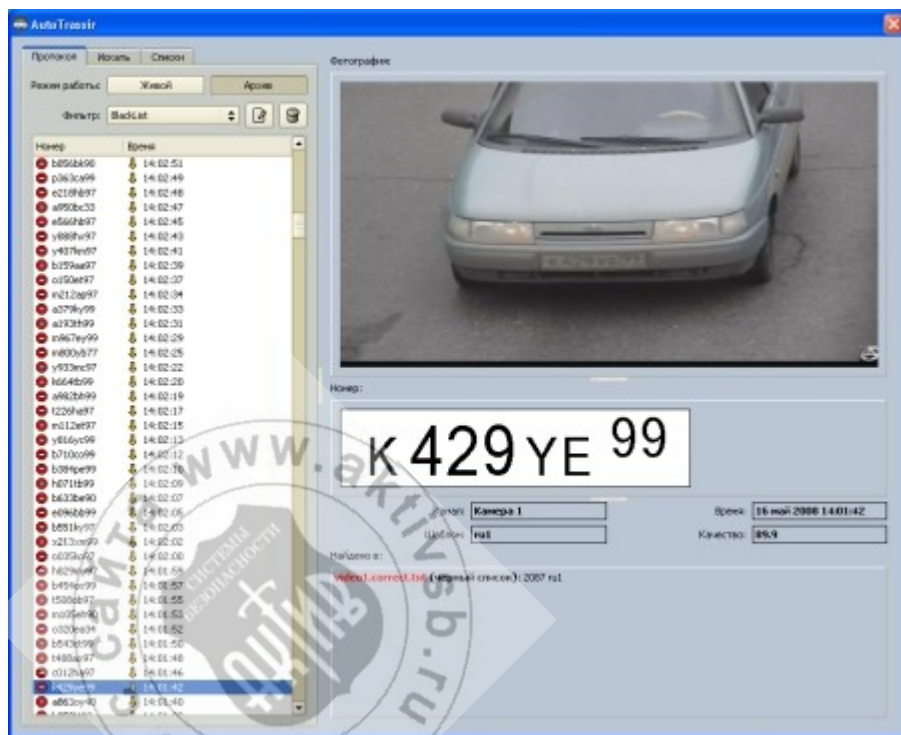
AutoTrassir

Протокол | Искать | Списки

Режим работы: Живой | Архив

Фильтр: BlackList

| Номер | Время |
|---|---|
| b856bk90 | 14:02:51 |
| p363ca99 | 14:02:49 |
| e218hb97 | 14:02:48 |
| a950bc33 | 14:02:47 |
| e566hb97 | 14:02:45 |
| y888hr97 | 14:02:43 |
| y437kн97 | 14:02:41 |
| b159aa97 | 14:02:39 |
| o150et97 | 14:02:37 |
| m212ap97 | 14:02:34 |
| a379ky99 | 14:02:33 |
| a193th99 | 14:02:31 |
| m967ey99 | 14:02:29 |
| m800yb77 | 14:02:25 |
| y933mc97 | 14:02:22 |
| k664tb99 | 14:02:20 |
| a982bh99 | 14:02:19 |
| t226he97 | 14:02:17 |
| m112et97 | 14:02:15 |
| y816yc99 | 14:02:13 |
| b710oo99 | 14:02:12 |
| b384pe99 | 14:02:10 |
| h071tb99 | 14:02:09 |
| b633be90 | 14:02:07 |
| e096bb99 | 14:02:05 |
| b851ky97 | 14:02:03 |
| x213oo99 | 14:02:02 |
| o039o97 | 14:02:00 |
| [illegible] | 14:01:58 |
| b456pe99 | 14:01:57 |
| t500ob97 | 14:01:55 |
| m005e90 | 14:01:53 |
| o320ee34 | 14:01:52 |
| b543e99 | 14:01:50 |
| t400ar97 | 14:01:48 |
| c012hx97 | 14:01:46 |
| k429ye99 | 14:01:42 |
| a863oy40 | 14:01:40 |

Фотография:

Номер:

K 429 YE 99

Камера: Камера 1
Время: 16 май 2008 14:01:42
Шаблон: ru1
Качество: 89.9

Найдено в:

video1.correct.txt (черный список): 2087 ru1

www.aktivsb.ru сайт системы безопасности